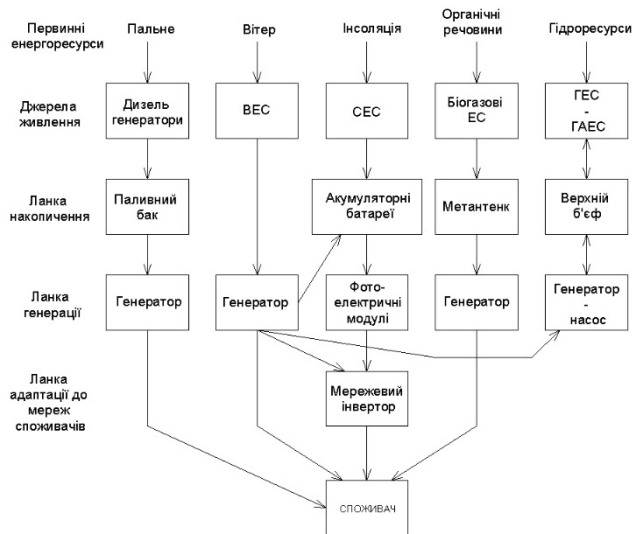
Первинні енергоресурси

Пальне

Вітер

Інсоляція

Органічні речовини

Гідроресурси

Джерела живлення

Дизель генератори

ВЕС

СЕС

Біогазові ЕС

ГЕС - ГАЕС

Ланка накопичення

Паливний бак

Акумуляторні батареї

Метантенк

Верхній б'єф

Ланка генерації

Генератор

Генератор

Фото-електричні модулі

Генератор

Генератор - насос

Ланка адаптації до мереж споживачів

Мережевий інвертор

СПОЖИВАЧ